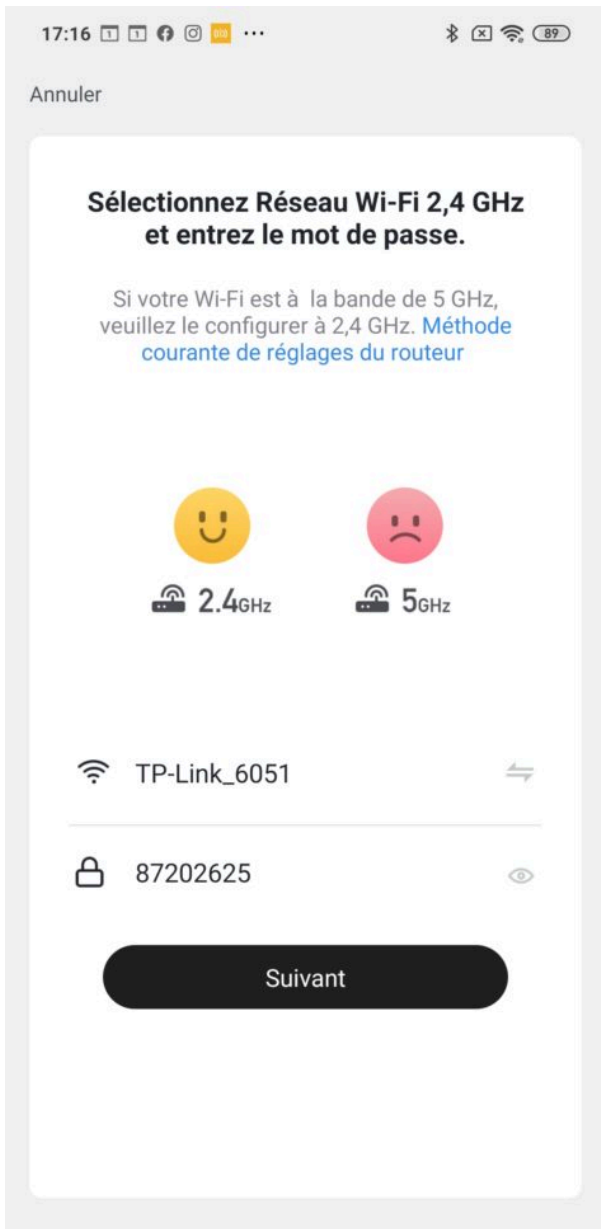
17:16 ··· 89

Annuler

Sélectionnez Réseau Wi-Fi 2,4 GHz et entrez le mot de passe.

Si votre Wi-Fi est à la bande de 5 GHz, veuillez le configurer à 2,4 GHz. Méthode courante de réglages du routeur

2.4GHz

5GHz

TP-Link_6051

87202625

Suivant